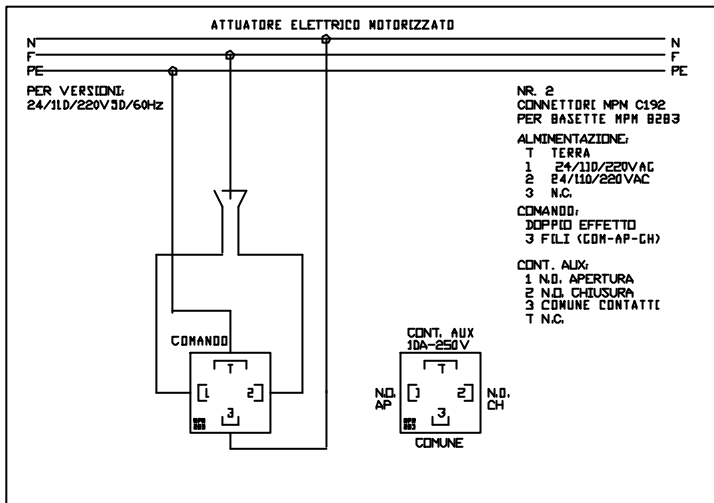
ATTUATORE ELETTRICO MOTORIZZATO

N
F
PE

N
F
PE

PER VERSIONI:
24/110/220V50/60Hz

NR. 2
CONNETTORI MPN C192
PER BASETTE MPN B283

ALIMENTAZIONE:
T TERRA
1 24/110/220VAC
2 24/110/220VAC
3 N.C.

COMANDO:
DOPPIO EFFETTO
3 FILI (COM-AP-CH)

CONT. AUX:
1 N.O. APERTURA
2 N.O. CHIUSURA
3 COMUNE CONTATTI
T N.C.

COMANDO

T
1 2
3

CONT. AUX
10A-250V

T
1 2
3

N.O.
AP

N.O.
CH

COMUNE